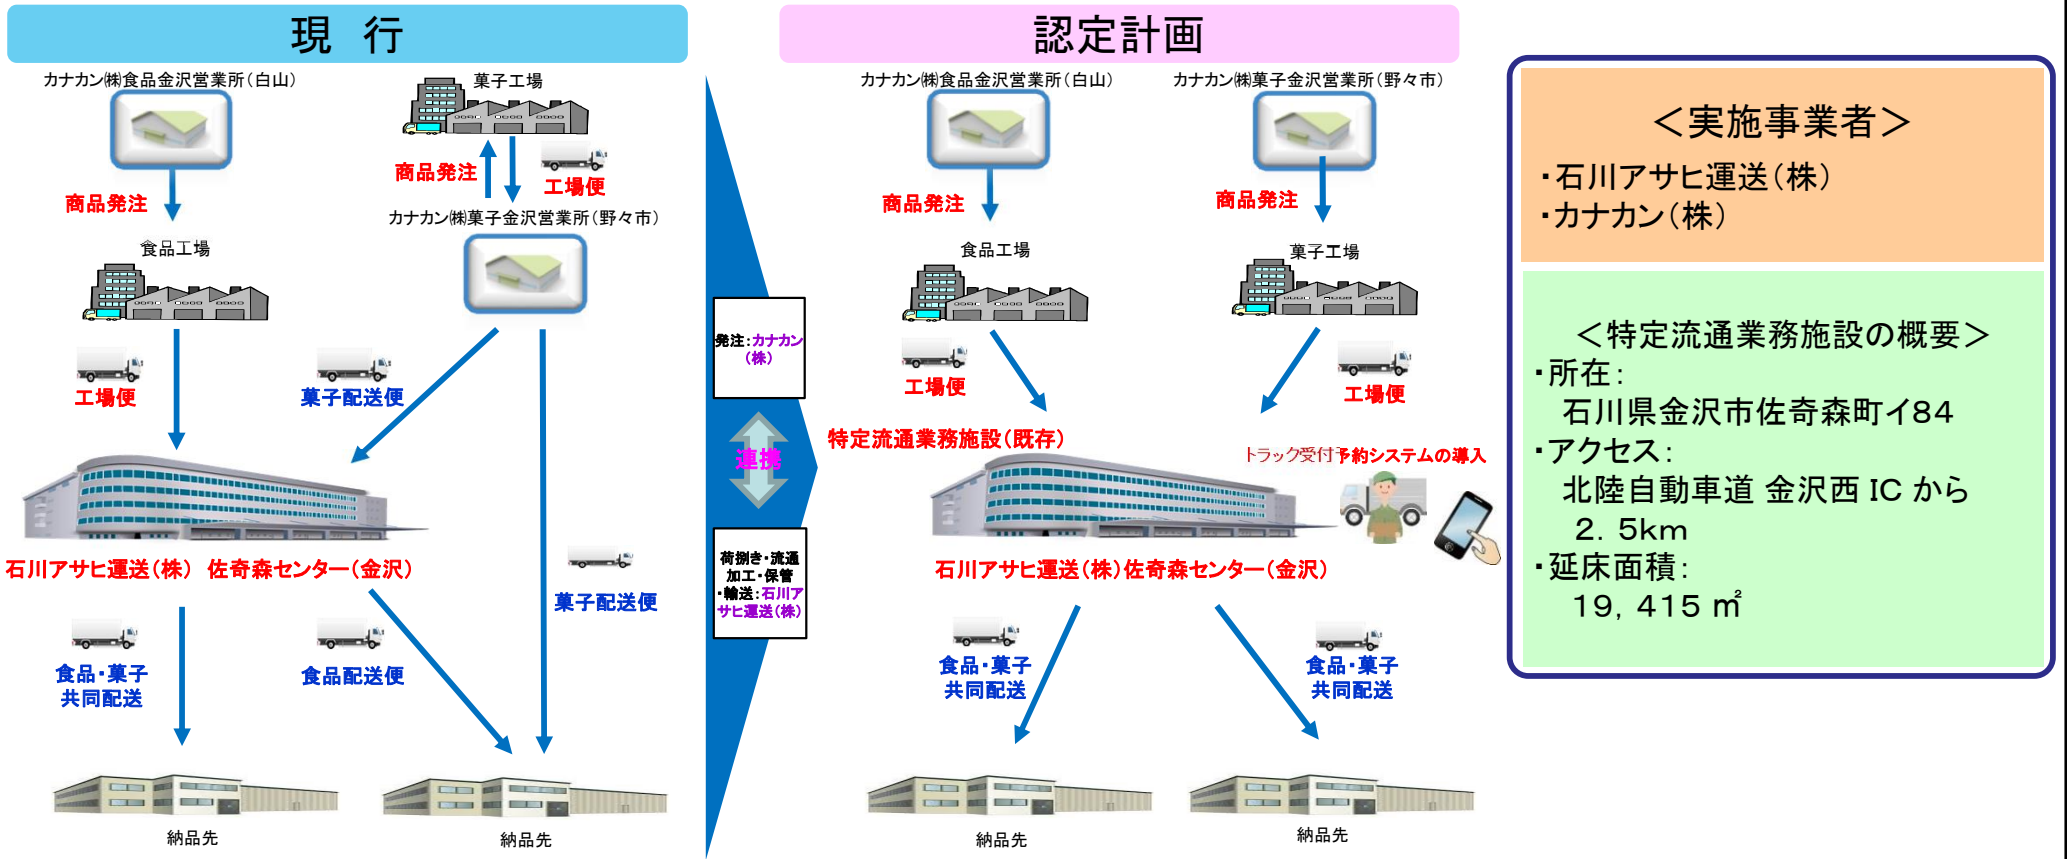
現　行

カナカン㈱食品金沢営業所（白山）

菓子工場

商品発注

工場便

商品発注

カナカン㈱菓子金沢営業所（野々市）

食品工場

工場便

菓子配送便

石川アサヒ運送（株）　佐奇森センター（金沢）

菓子配送便

食品・菓子
共同配送

食品配送便

納品先

納品先

発注：カナカン（株）

連携

荷捌き・流通
加工・保管
・輸送：石川アサヒ運送（株）

認定計画

カナカン㈱食品金沢営業所（白山）

カナカン㈱菓子金沢営業所（野々市）

商品発注

商品発注

食品工場

菓子工場

工場便

工場便

特定流通業務施設（既存）

トラック受付予約システムの導入

石川アサヒ運送（株）佐奇森センター（金沢）

食品・菓子
共同配送

食品・菓子
共同配送

納品先

納品先

＜実施事業者＞
・石川アサヒ運送（株）
・カナカン（株）

＜特定流通業務施設の概要＞
・所在：
石川県金沢市佐奇森町イ84
・アクセス：
北陸自動車道 金沢西 IC から
2．5km
・延床面積：
19，415 ㎡